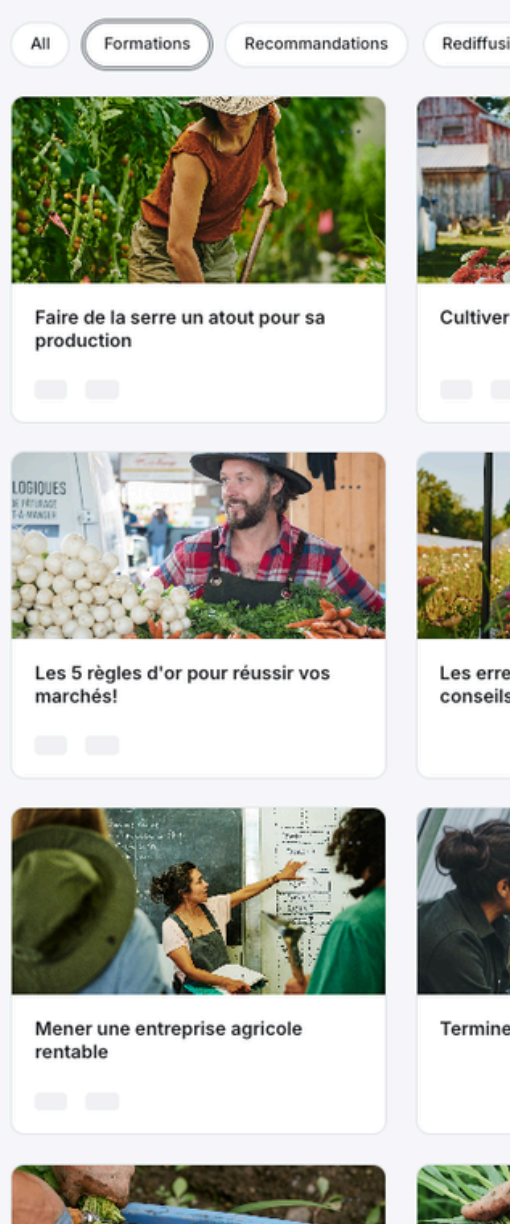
All Formations Recommandations Rediffusi

LOGIQUES

Faire de la serre un atout pour sa production

Cultiver

Les 5 règles d'or pour réussir vos marchés!

Les erre conseils

Mener une entreprise agricole rentable

Termine